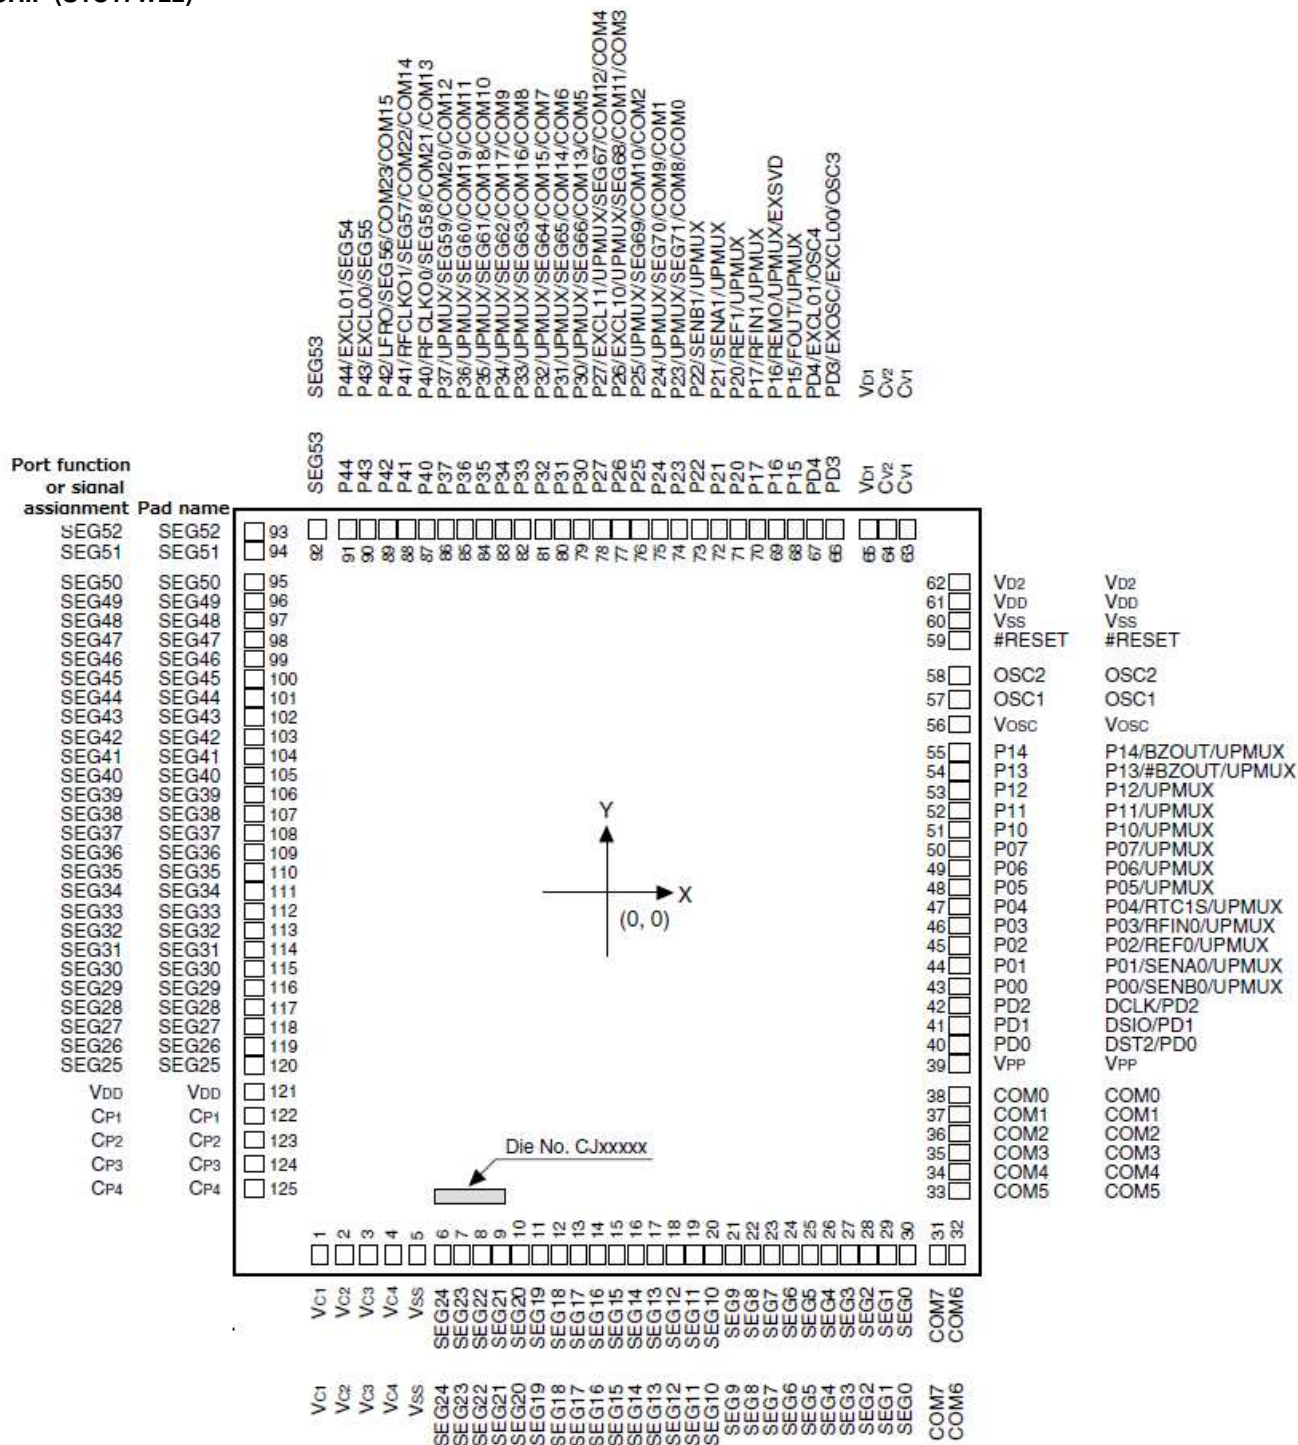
Port function or signal assignment
Pad name

SEG53
P44/EXCL01/SEG54
P43/EXCL00/SEG55
P42/LFRO/SEG56/COM23/COM15
P41/RFCLKO1/SEG57/COM22/COM14
P40/RFCLKO0/SEG58/COM21/COM13
P37/UPMUX/SEG59/COM20/COM12
P36/UPMUX/SEG60/COM19/COM11
P35/UPMUX/SEG61/COM18/COM10
P34/UPMUX/SEG62/COM17/COM9
P33/UPMUX/SEG63/COM16/COM8
P32/UPMUX/SEG64/COM15/COM7
P31/UPMUX/SEG65/COM14/COM6
P30/UPMUX/SEG66/COM13/COM5
P27/EXCL11/UPMUX/SEG67/COM12/COM4
P26/EXCL10/UPMUX/SEG68/COM11/COM3
P25/UPMUX/SEG69/COM10/COM2
P24/UPMUX/SEG70/COM9/COM1
P23/UPMUX/SEG71/COM8/COM0
P22/SENB1/UPMUX
P21/SENA1/UPMUX
P20/REF1/UPMUX
P17/RFIN1/UPMUX
P16/REMO/UPMUX/EXSVD
P15/FOUT/UPMUX
PD4/EXCL01/OSC4
PD3/EXOSC/EXCL00/OSC3
VD1
CV2
CV1

SEG53 P44 P43 P42 P41 P40 P37 P36 P35 P34 P33 P32 P31 P30 P27 P26 P25 P24 P23 P22 P21 P20 P17 P16 P15 PD4 PD3 VD1 CV2 CV1

92 91 90 89 88 87 86 85 84 83 82 81 80 79 78 77 76 75 74 73 72 71 70 69 68 67 66 65 64 63

SEG52 SEG52 93
SEG51 SEG51 94
SEG50 SEG50 95
SEG49 SEG49 96
SEG48 SEG48 97
SEG47 SEG47 98
SEG46 SEG46 99
SEG45 SEG45 100
SEG44 SEG44 101
SEG43 SEG43 102
SEG42 SEG42 103
SEG41 SEG41 104
SEG40 SEG40 105
SEG39 SEG39 106
SEG38 SEG38 107
SEG37 SEG37 108
SEG36 SEG36 109
SEG35 SEG35 110
SEG34 SEG34 111
SEG33 SEG33 112
SEG32 SEG32 113
SEG31 SEG31 114
SEG30 SEG30 115
SEG29 SEG29 116
SEG28 SEG28 117
SEG27 SEG27 118
SEG26 SEG26 119
SEG25 SEG25 120
VDD VDD 121
CP1 CP1 122
CP2 CP2 123
CP3 CP3 124
CP4 CP4 125

62 VD2 VD2
61 VDD VDD
60 VSS VSS
59 #RESET #RESET
58 OSC2 OSC2
57 OSC1 OSC1
56 VOSC VOSC
55 P14 P14/BZOUT/UPMUX
54 P13 P13/#BZOUT/UPMUX
53 P12 P12/UPMUX
52 P11 P11/UPMUX
51 P10 P10/UPMUX
50 P07 P07/UPMUX
49 P06 P06/UPMUX
48 P05 P05/UPMUX
47 P04 P04/RTC1S/UPMUX
46 P03 P03/RFIN0/UPMUX
45 P02 P02/REF0/UPMUX
44 P01 P01/SENA0/UPMUX
43 P00 P00/SENB0/UPMUX
42 PD2 DCLK/PD2
41 PD1 DSIO/PD1
40 PD0 DST2/PD0
39 VPP VPP
38 COM0 COM0
37 COM1 COM1
36 COM2 COM2
35 COM3 COM3
34 COM4 COM4
33 COM5 COM5

Y
X
(0, 0)

Die No. CJxxxxx

1 2 3 4 5 6 7 8 9 10 11 12 13 14 15 16 17 18 19 20 21 22 23 24 25 26 27 28 29 30 31 32

VC1 VC2 VC3 VC4 VSS SEG24 SEG23 SEG22 SEG21 SEG20 SEG19 SEG18 SEG17 SEG16 SEG15 SEG14 SEG13 SEG12 SEG11 SEG10 SEG9 SEG8 SEG7 SEG6 SEG5 SEG4 SEG3 SEG2 SEG1 SEG0 COM7 COM6

VC1 VC2 VC3 VC4 VSS SEG24 SEG23 SEG22 SEG21 SEG20 SEG19 SEG18 SEG17 SEG16 SEG15 SEG14 SEG13 SEG12 SEG11 SEG10 SEG9 SEG8 SEG7 SEG6 SEG5 SEG4 SEG3 SEG2 SEG1 SEG0 COM7 COM6